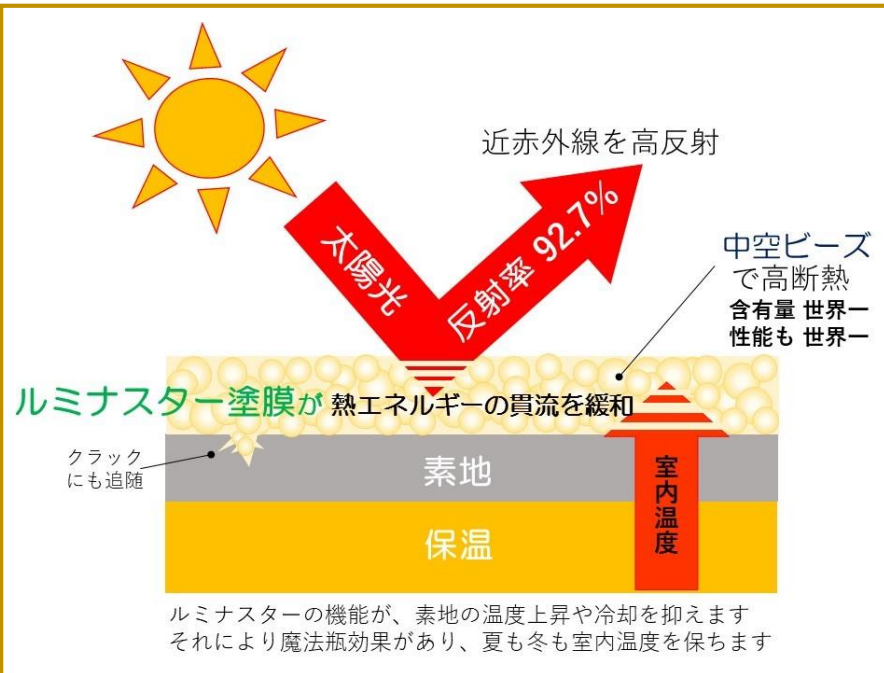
近赤外線を高反射

太陽光

反射率 92.7%

中空ビーズ
で高断熱
含有量 世界一
性能も 世界一

ルミナスター塗膜が 熱エネルギーの貫流を緩和

クラック
にも追随

素地

保温

室内温度

ルミナスターの機能が、素地の温度上昇や冷却を抑えます
それにより魔法瓶効果があり、夏も冬も室内温度を保ちます